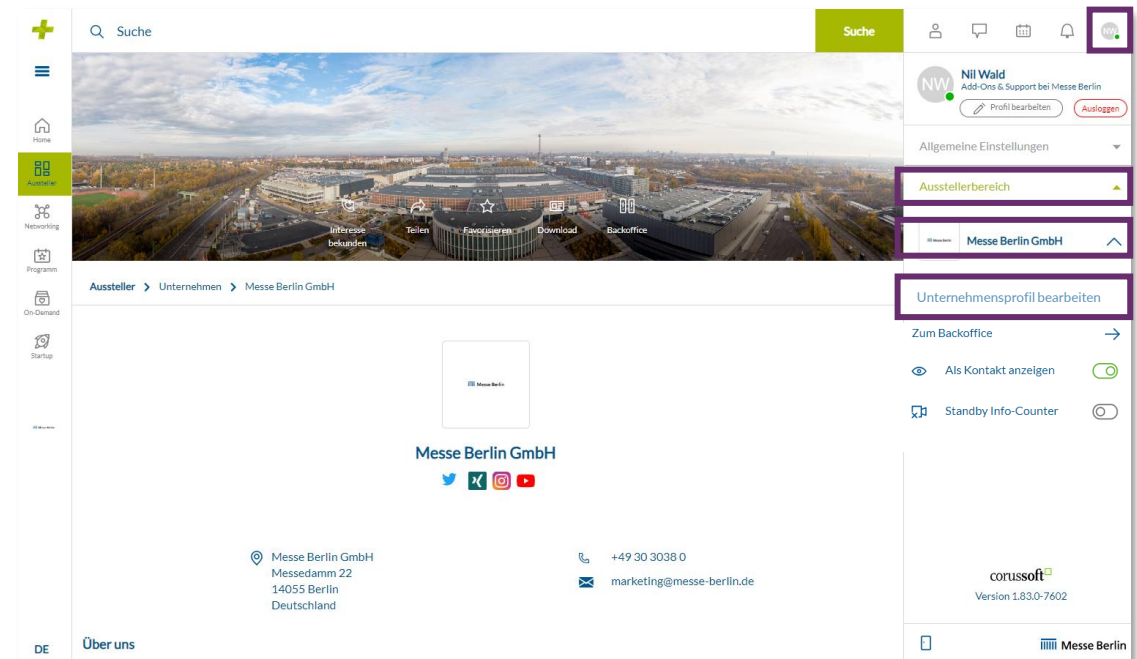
Suche

Suche

NW

Home

Aussteller

Networking

Programm

On-Demand

Startup

Interesse bekunden

Teilen

Favorisieren

Download

Backoffice

Aussteller > Unternehmen > Messe Berlin GmbH

Messe Berlin

Messe Berlin GmbH

Messe Berlin GmbH
Messedamm 22
14055 Berlin
Deutschland

+49 30 3038 0

marketing@messe-berlin.de

DE

Über uns

NW

Nil Wald
Add-Ons & Support bei Messe Berlin

Profil bearbeiten

Ausloggen

Allgemeine Einstellungen

Ausstellerbereich

Messe Berlin GmbH

Unternehmensprofil bearbeiten

Zum Backoffice

Als Kontakt anzeigen

Standby Info-Counter

corussoft

Version 1.83.0-7602

Messe Berlin